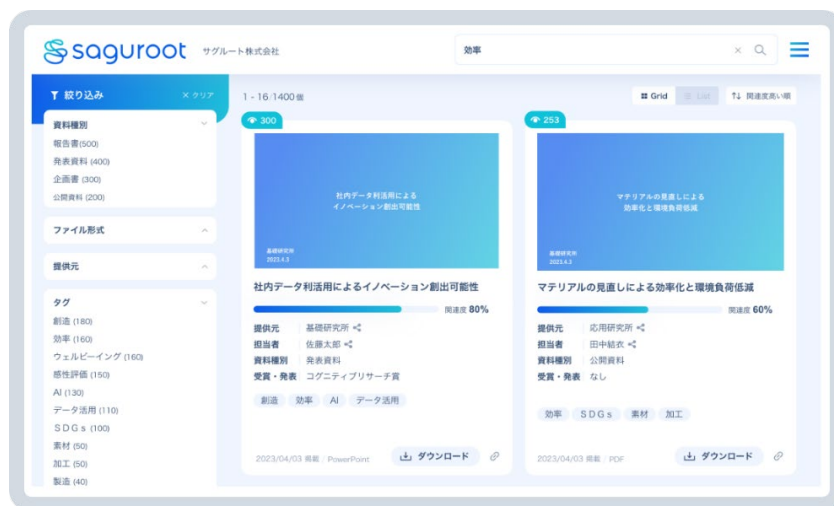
saguroot サグルート株式会社

効率

絞り込み ✕ クリア

資料種別
報告書(500)
発表資料 (400)
企画書 (300)
公開資料 (200)

ファイル形式

提供元

タグ
創造 (180)
効率 (160)
ウェルビーイング (160)
感性評価 (150)
AI (130)
データ活用 (110)
SDGs (100)
素材 (50)
加工 (50)
製造 (40)

1 - 16 / 1400 件

Grid List 関連度高い順

300

社内データ利活用による
イノベーション創出可能性

基礎研究所
2023.4.3

社内データ利活用によるイノベーション創出可能性

関連度 80%

提供元 基礎研究所
担当者 佐藤太郎
資料種別 発表資料
受賞・発表 コグニティブリサーチ賞

創造 効率 AI データ活用

2023/04/03 掲載 PowerPoint

ダウンロード

253

マテリアルの見直しによる
効率化と環境負荷低減

基礎研究所
2023.4.3

マテリアルの見直しによる効率化と環境負荷低減

関連度 60%

提供元 応用研究所
担当者 田中紘衣
資料種別 公開資料
受賞・発表 なし

効率 SDGs 素材 加工

2023/04/03 掲載 PDF

ダウンロード